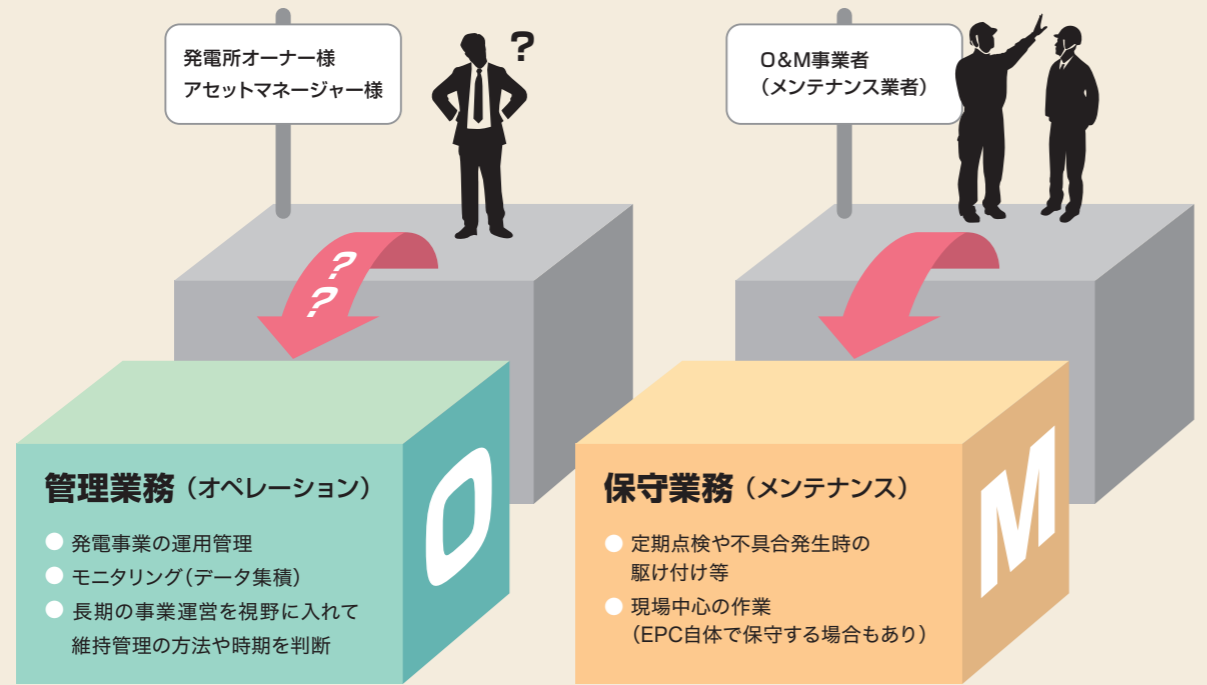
発電所オーナー様
アセットマネージャー様

?

O&M事業者
（メンテナンス業者）

?
?

管理業務（オペレーション）

● 発電事業の運用管理
● モニタリング（データ集積）
● 長期の事業運営を視野に入れて維持管理の方法や時期を判断

O

保守業務（メンテナンス）

● 定期点検や不具合発生時の駆け付け等
● 現場中心の作業（EPC自体で保守する場合もあり）

M